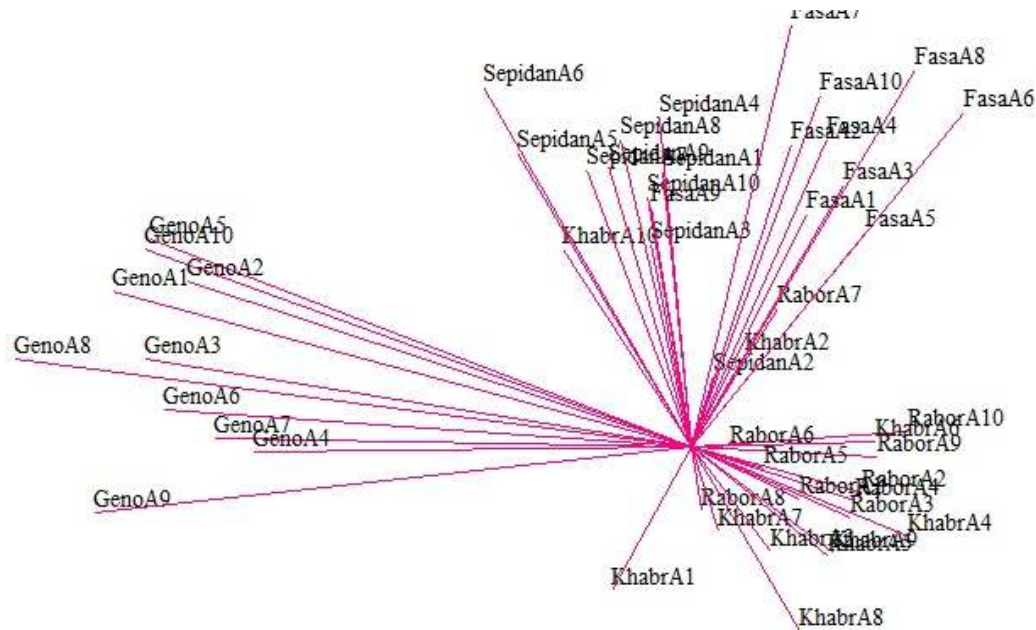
FasaA7
SepidanA6
FasaA8
FasaA10
FasaA6
SepidanA4
SepidanA8
FasaA2
FasaA4
SepidanA5
SepidanA9
SepidanA7
SepidanA1
FasaA3
SepidanA10
FasaA9
FasaA1
FasaA5
KhabrA10
SepidanA3
GenoA5
GenoA10
GenoA2
GenoA1
RaborA7
KhabrA2
GenoA8
GenoA3
SepidanA2
GenoA6
GenoA7
GenoA4
RaborA10
KhabrA6
RaborA6
RaborA9
RaborA5
RaborA2
RaborA1
RaborA4
RaborA3
GenoA9
RaborA8
KhabrA7
KhabrA4
KhabrA3
KhabrA9
KhabrA5
KhabrA1
KhabrA8